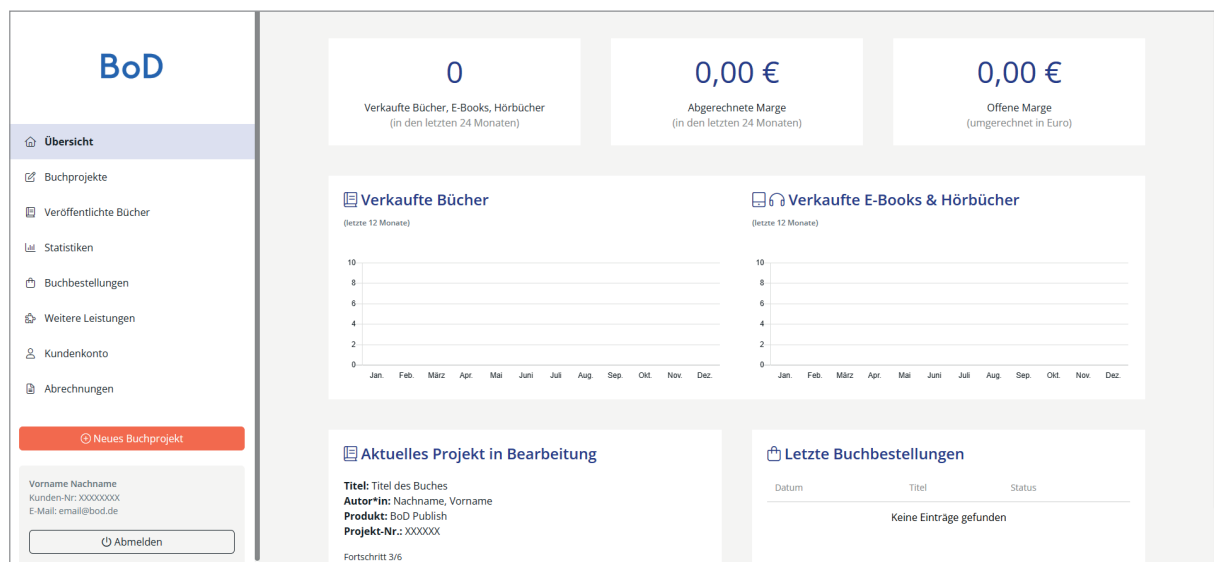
BoD

Übersicht
Buchprojekte
Veröffentlichte Bücher
Statistiken
Buchbestellungen
Weitere Leistungen
Kundenkonto
Abrechnungen

Neues Buchprojekt

Vorname Nachname
Kunden-Nr: XXXXXXXX
E-Mail: email@bod.de

Abmelden

0
Verkaufte Bücher, E-Books, Hörbücher
(in den letzten 24 Monaten)

0,00 €
Abgerechnete Marge
(in den letzten 24 Monaten)

0,00 €
Offene Marge
(umgerechnet in Euro)

Verkaufte Bücher
(letzte 12 Monate)

10
8
6
4
2
0
Jan. Feb. März Apr. Mai Juni Juli Aug. Sep. Okt. Nov. Dez.

Verkaufte E-Books & Hörbücher
(letzte 12 Monate)

10
8
6
4
2
0
Jan. Feb. März Apr. Mai Juni Juli Aug. Sep. Okt. Nov. Dez.

Aktuelles Projekt in Bearbeitung

**Titel:** Titel des Buches
**Autor*in:** Nachname, Vorname
**Produkt:** BoD Publish
**Projekt-Nr.:** XXXXXX

Fortschritt 3/6

Letzte Buchbestellungen

| Datum | Titel | Status |
|---|---|---|
| Keine Einträge gefunden | | |